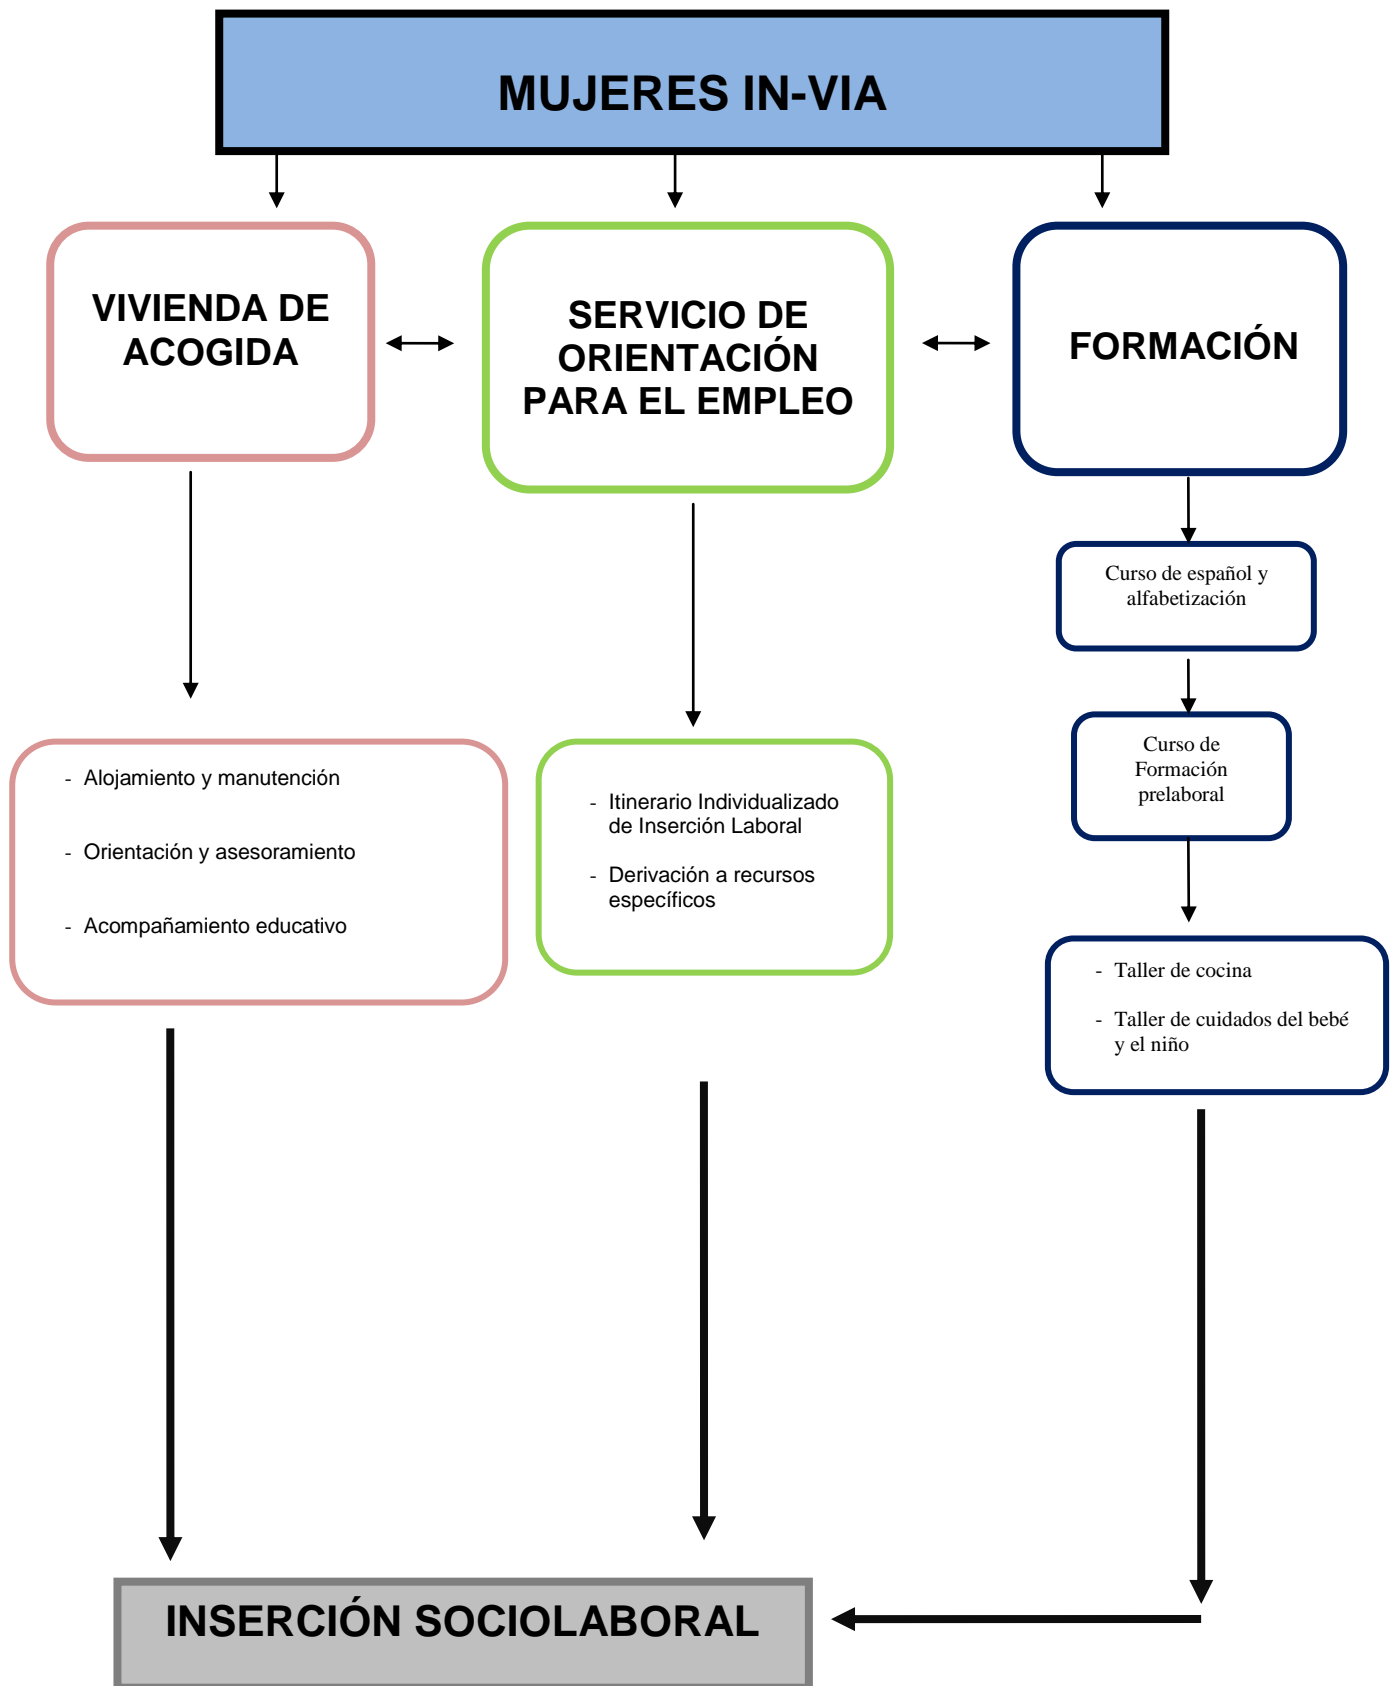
MUJERES IN-VIA

VIVIENDA DE ACOGIDA

SERVICIO DE ORIENTACIÓN PARA EL EMPLEO

FORMACIÓN

Curso de español y alfabetización

Curso de Formación prelaboral

- Alojamiento y manutención

- Orientación y asesoramiento

- Acompañamiento educativo

- Itinerario Individualizado de Inserción Laboral

- Derivación a recursos específicos

- Taller de cocina

- Taller de cuidados del bebé y el niño

INSERCIÓN SOCIOLABORAL